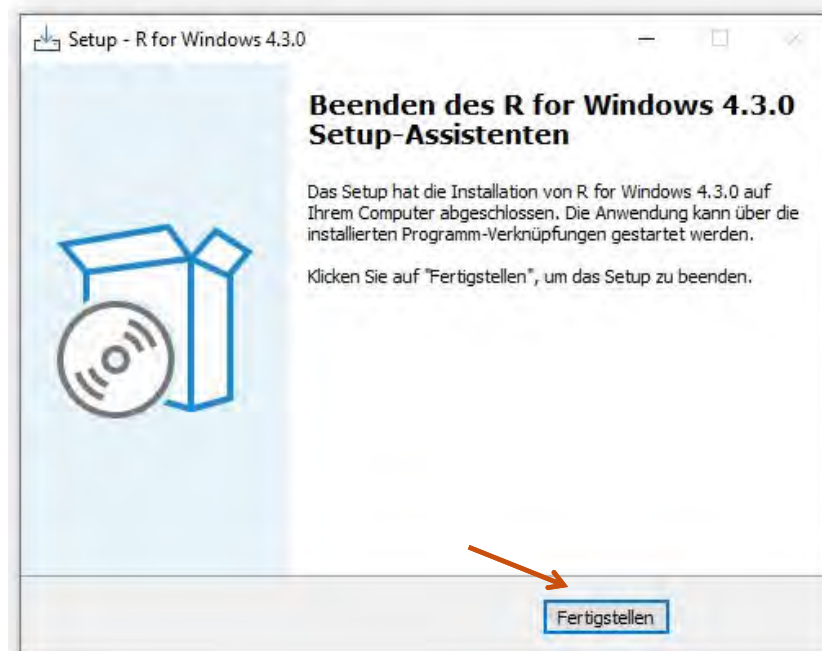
Setup - R for Windows 4.3.0

Beenden des R for Windows 4.3.0 Setup-Assistenten

Das Setup hat die Installation von R for Windows 4.3.0 auf Ihrem Computer abgeschlossen. Die Anwendung kann über die installierten Programm-Verknüpfungen gestartet werden.

Klicken Sie auf "Fertigstellen", um das Setup zu beenden.

Fertigstellen